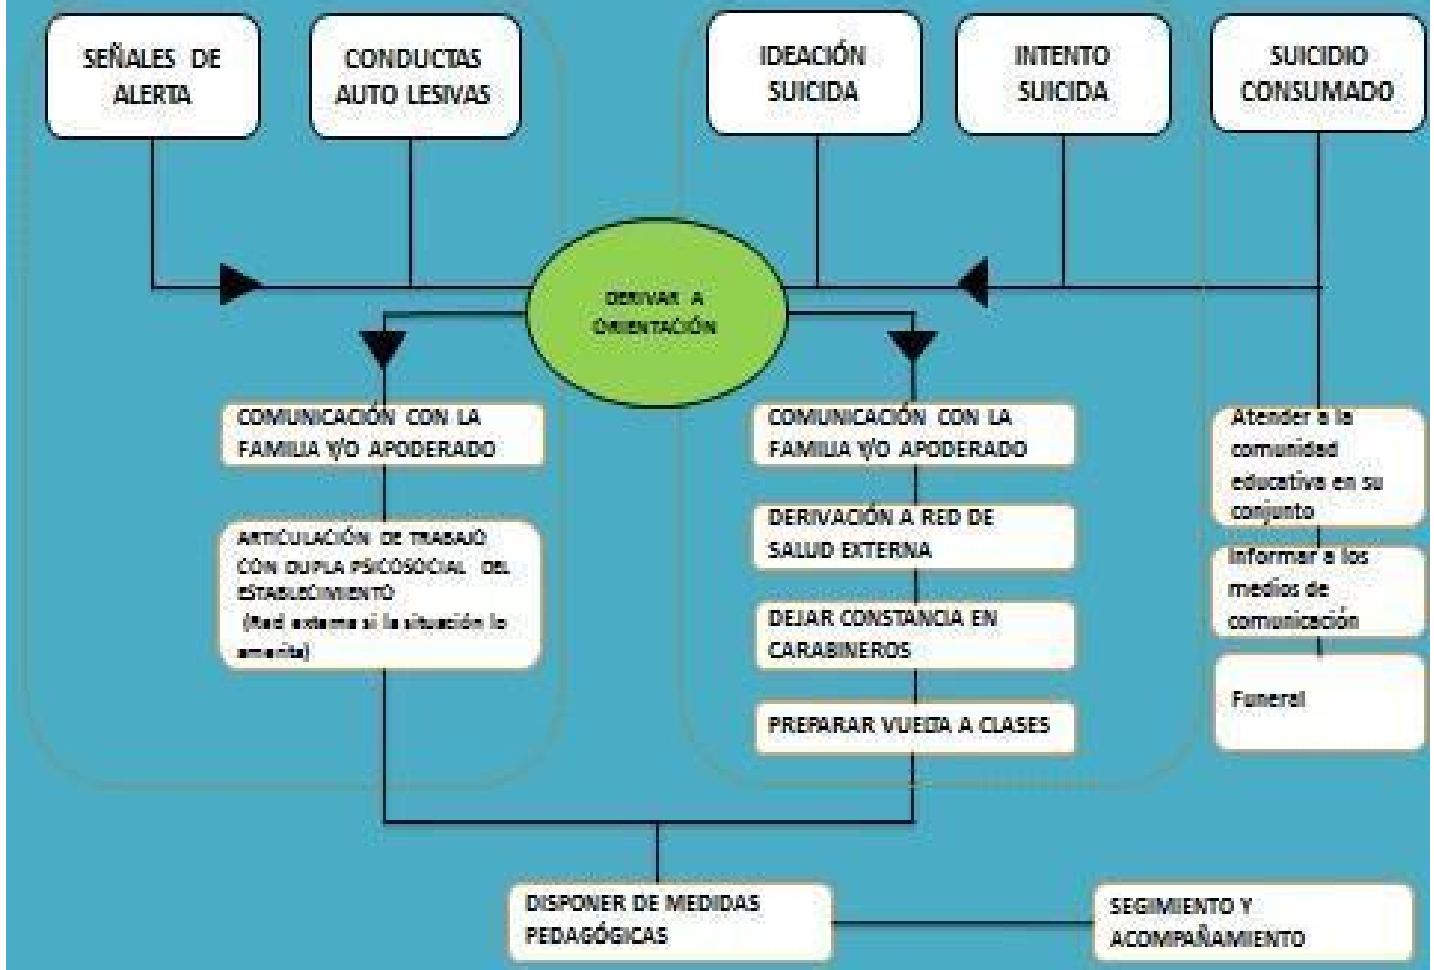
SEÑALES DE ALERTA

CONDUCTAS AUTO LESIVAS

IDEACIÓN SUICIDA

INTENTO SUICIDA

SUICIDIO CONSUMADO

DERIVAR A ORIENTACIÓN

COMUNICACIÓN CON LA FAMILIA Y/O APODERADO

ARTICULACIÓN DE TRABAJO CON DUPLA PSICOSOCIAL DEL ESTABLECIMIENTO (Red externa si la situación lo amerita)

COMUNICACIÓN CON LA FAMILIA Y/O APODERADO

DERIVACIÓN A RED DE SALUD EXTERNA

DEJAR CONSTANCIA EN CARABINEROS

PREPARAR VUELTA A CLASES

Atender a la comunidad educativa en su conjunto

Informar a los medios de comunicación

Funeral

DISPONER DE MEDIDAS PEDAGÓGICAS

SEGIMIENTO Y ACOMPAÑAMIENTO